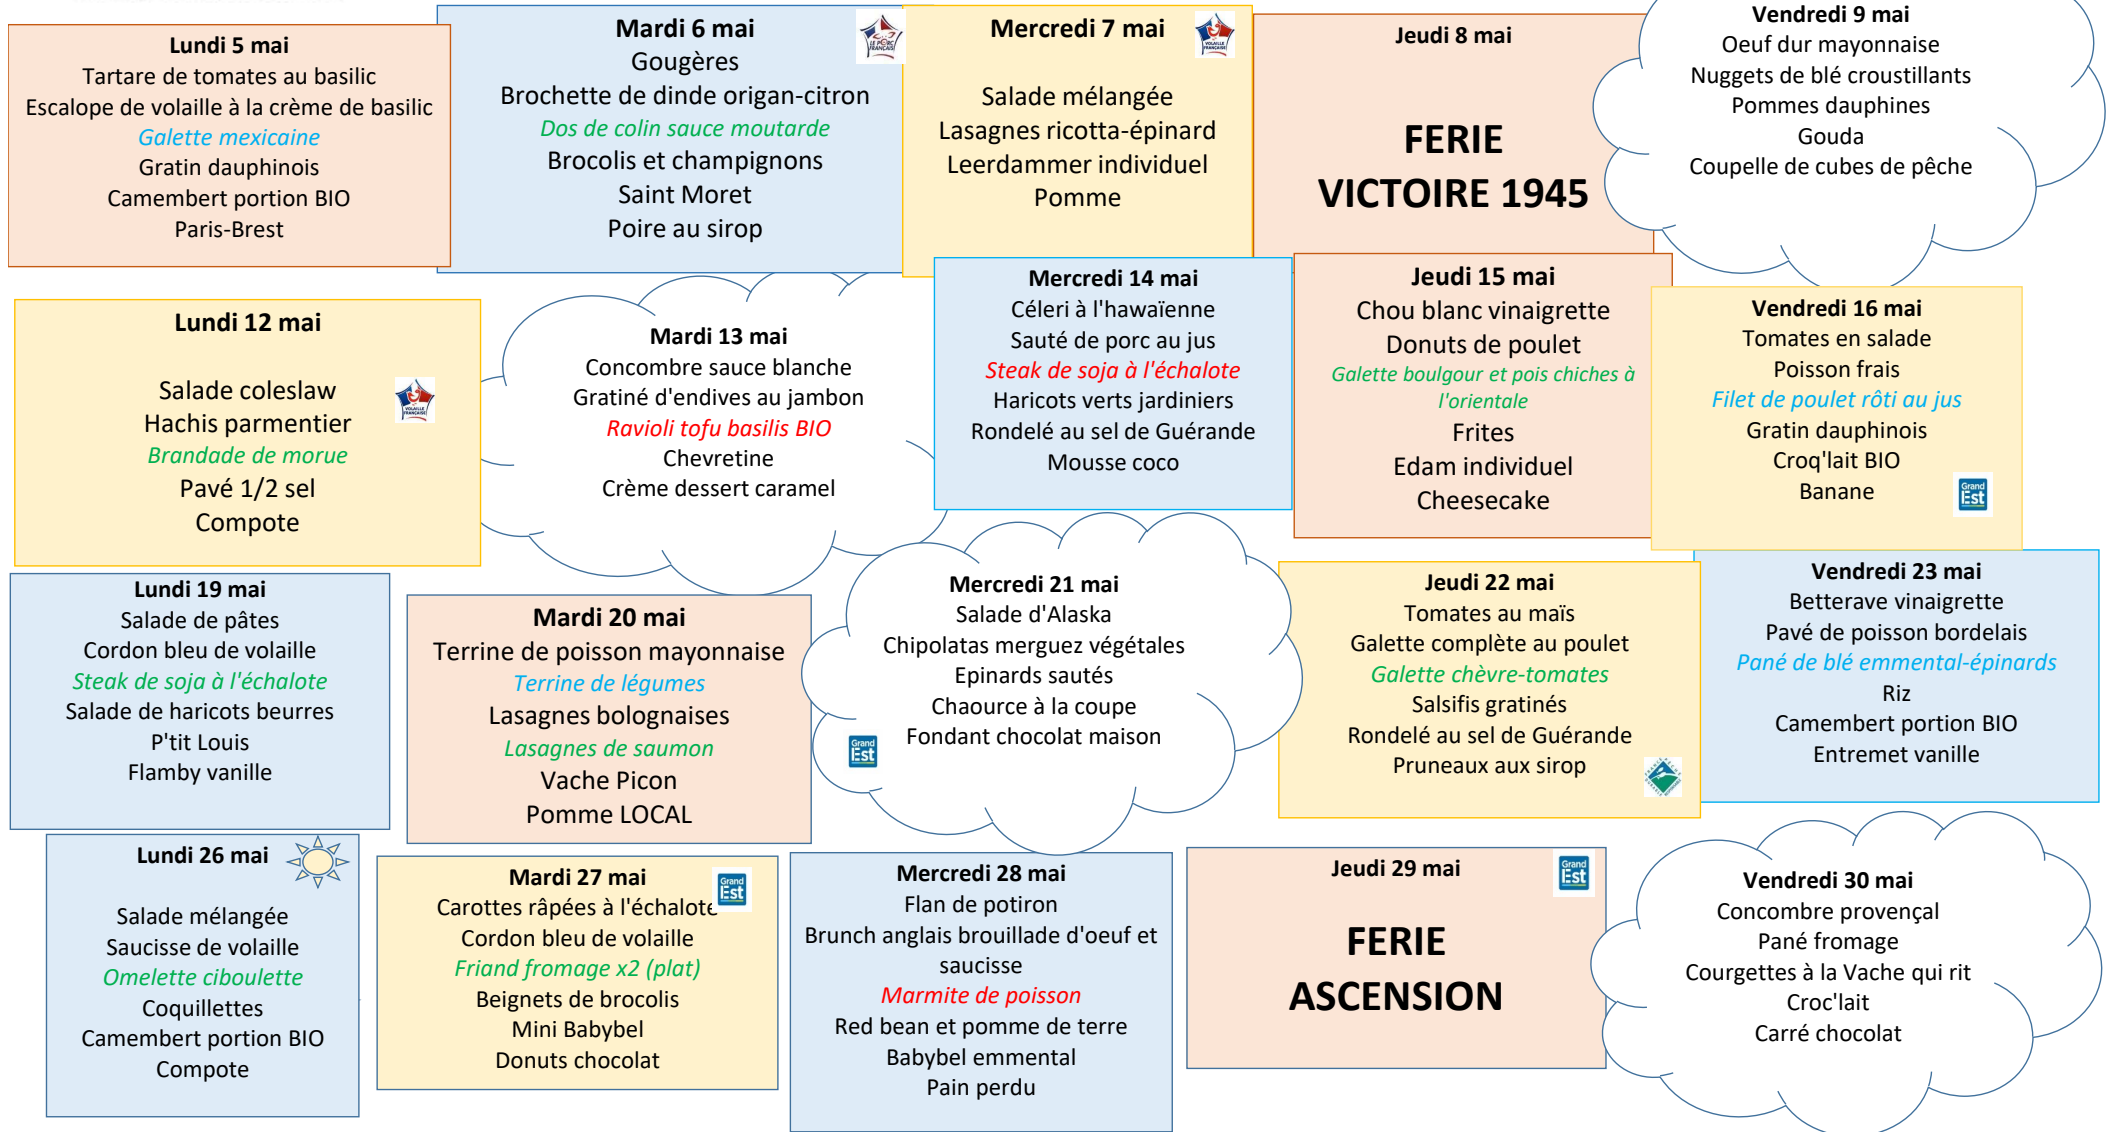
Lundi 5 mai
Tartare de tomates au basilic
Escalope de volaille à la crème de basilic
Galette mexicaine
Gratin dauphinois
Camembert portion BIO
Paris-Brest

Mardi 6 mai
Gougères
Brochette de dinde origan-citron
Dos de colin sauce moutarde
Brocolis et champignons
Saint Moret
Poire au sirop

Mercredi 7 mai
Salade mélangée
Lasagnes ricotta-épinard
Leerdammer individuel
Pomme

Jeudi 8 mai
FERIE
VICTOIRE 1945

Vendredi 9 mai
Oeuf dur mayonnaise
Nuggets de blé croustillants
Pommes dauphines
Gouda
Coupelle de cubes de pêche

Lundi 12 mai
Salade coleslaw
Hachis parmentier
Brandade de morue
Pavé 1/2 sel
Compote

Mardi 13 mai
Concombre sauce blanche
Gratiné d'endives au jambon
Ravioli tofu basilis BIO
Chevretine
Crème dessert caramel

Mercredi 14 mai
Céleri à l'hawaïenne
Sauté de porc au jus
Steak de soja à l'échalote
Haricots verts jardiniers
Rondelé au sel de Guérande
Mousse coco

Jeudi 15 mai
Chou blanc vinaigrette
Donuts de poulet
Galette boulgour et pois chiches à l'orientale
Frites
Edam individuel
Cheesecake

Vendredi 16 mai
Tomates en salade
Poisson frais
Filet de poulet rôti au jus
Gratin dauphinois
Croq'lait BIO
Banane

Lundi 19 mai
Salade de pâtes
Cordon bleu de volaille
Steak de soja à l'échalote
Salade de haricots beurres
P'tit Louis
Flamby vanille

Mardi 20 mai
Terrine de poisson mayonnaise
Terrine de légumes
Lasagnes bolognaises
Lasagnes de saumon
Vache Picon
Pomme LOCAL

Mercredi 21 mai
Salade d'Alaska
Chipolatas merguez végétales
Epinards sautés
Chaource à la coupe
Fondant chocolat maison

Jeudi 22 mai
Tomates au maïs
Galette complète au poulet
Galette chèvre-tomates
Salsifis gratinés
Rondelé au sel de Guérande
Pruneaux aux sirop

Vendredi 23 mai
Betterave vinaigrette
Pavé de poisson bordelais
Pané de blé emmental-épinards
Riz
Camembert portion BIO
Entremet vanille

Lundi 26 mai
Salade mélangée
Saucisse de volaille
Omelette ciboulette
Coquillettes
Camembert portion BIO
Compote

Mardi 27 mai
Carottes râpées à l'échalote
Cordon bleu de volaille
Friand fromage x2 (plat)
Beignets de brocolis
Mini Babybel
Donuts chocolat

Mercredi 28 mai
Flan de potiron
Brunch anglais brouillade d'oeuf et saucisse
Marmite de poisson
Red bean et pomme de terre
Babybel emmental
Pain perdu

Jeudi 29 mai
FERIE
ASCENSION

Vendredi 30 mai
Concombre provençal
Pané fromage
Courgettes à la Vache qui rit
Croc'lait
Carré chocolat